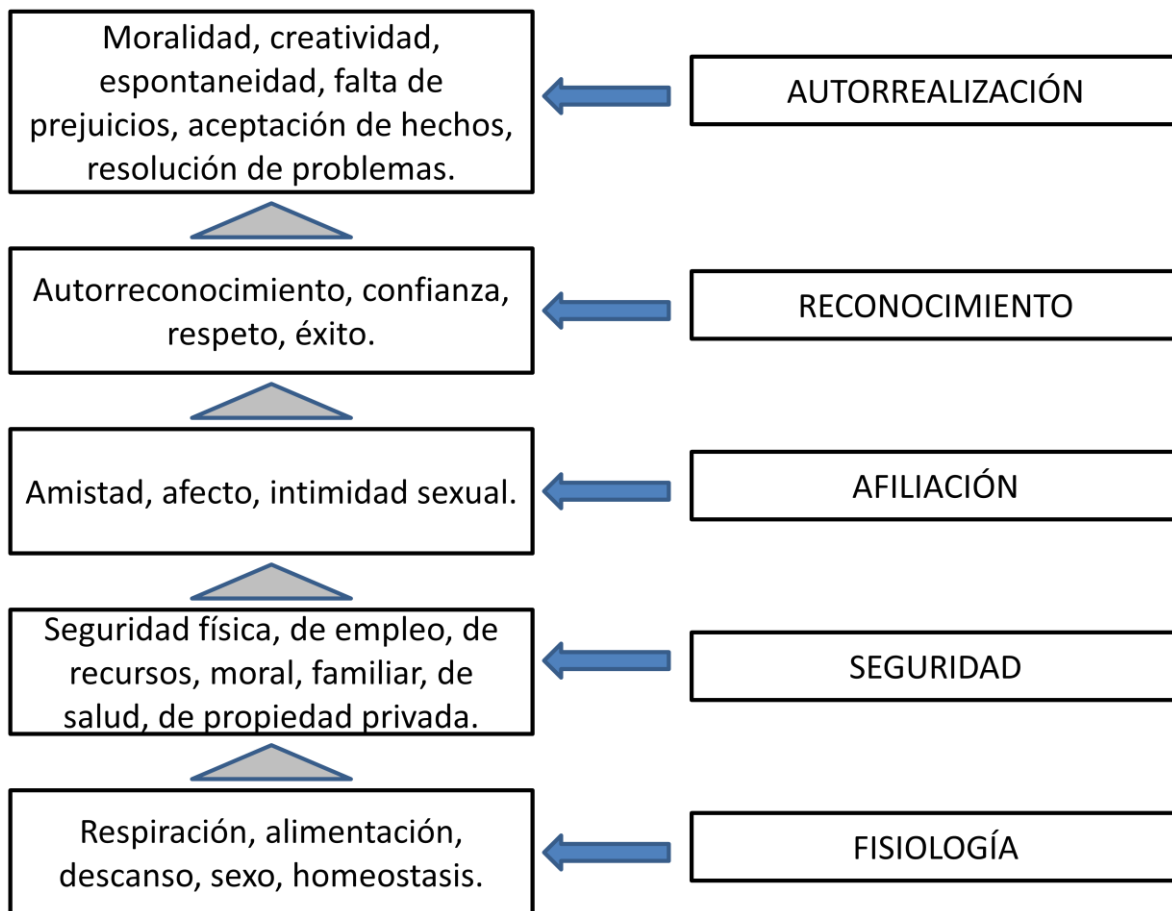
Moralidad, creatividad, espontaneidad, falta de prejuicios, aceptación de hechos, resolución de problemas.

AUTORREALIZACIÓN

Autorreconocimiento, confianza, respeto, éxito.

RECONOCIMIENTO

Amistad, afecto, intimidad sexual.

AFILIACIÓN

Seguridad física, de empleo, de recursos, moral, familiar, de salud, de propiedad privada.

SEGURIDAD

Respiración, alimentación, descanso, sexo, homeostasis.

FISIOLOGÍA